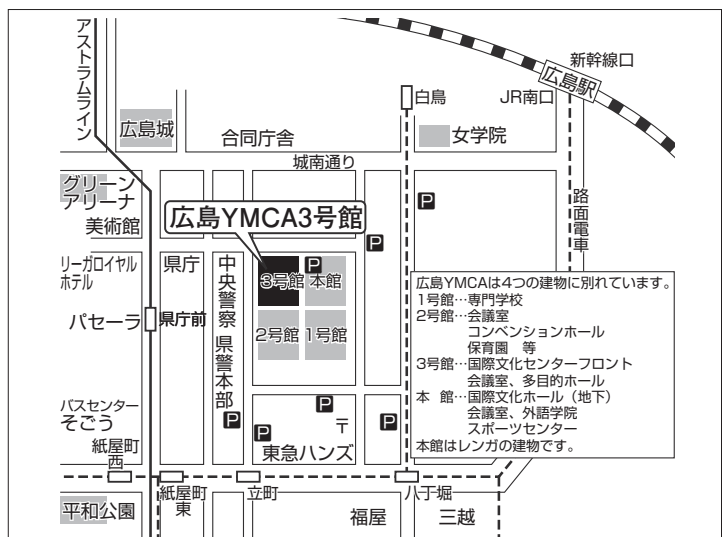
アストラムライン

新幹線口

広島駅

白島

JR南口

広島城

合同庁舎

女学院

城南通り

グリーンアリーナ

美術館

P

広島YMCA3号館

P

リーガロイヤルホテル

県庁

中央警察

3号館

P
本館

路面電車

県警本部

パセーラ

県庁前

2号館

1号館

広島YMCAは4つの建物に別れています。
1号館…専門学校
2号館…会議室
コンベンションホール
保育園　等
3号館…国際文化センターフロント
会議室、多目的ホール
本　館…国際文化ホール（地下）
会議室、外語学院
スポーツセンター
本館はレンガの建物です。

バスセンター
そごう

P

P

〒

P

紙屋町西

P

東急ハンズ

紙屋町東

立町

八丁堀

平和公園

福屋

三越